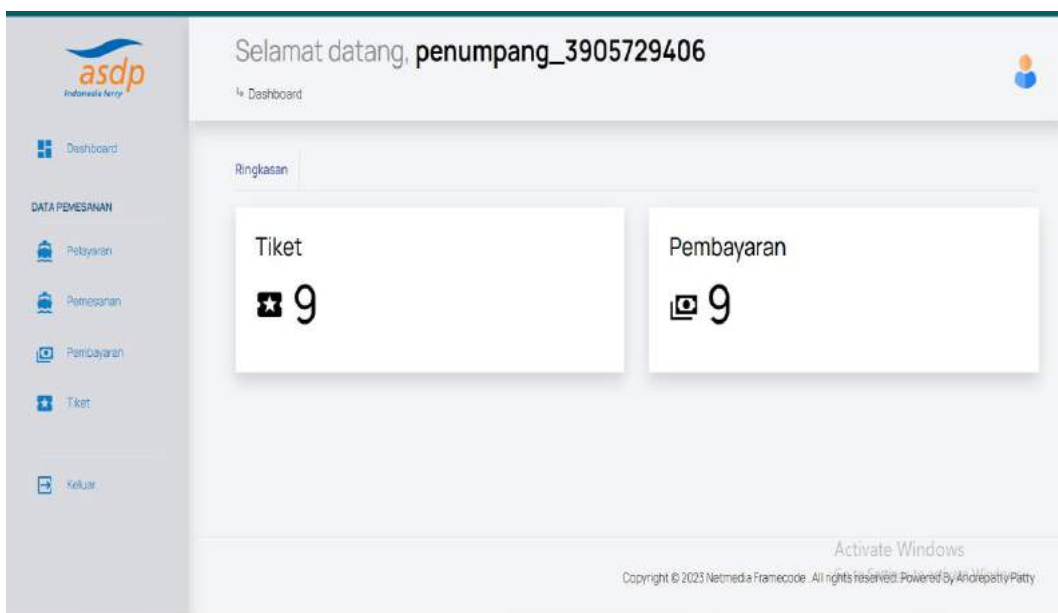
asdp
indonesia ferry

Dashboard

DATA PEMESANAN

Pelayaran

Pemesanan

Pembayaran

Tiket

Keluar

Selamat datang, **penumpang_3905729406**

↳ Dashboard

Ringkasan

Tiket

9

Pembayaran

9

Activate Windows
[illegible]

Copyright © 2023 Netmedia Framecode . All rights reserved. Powered By Andrepatty Patty